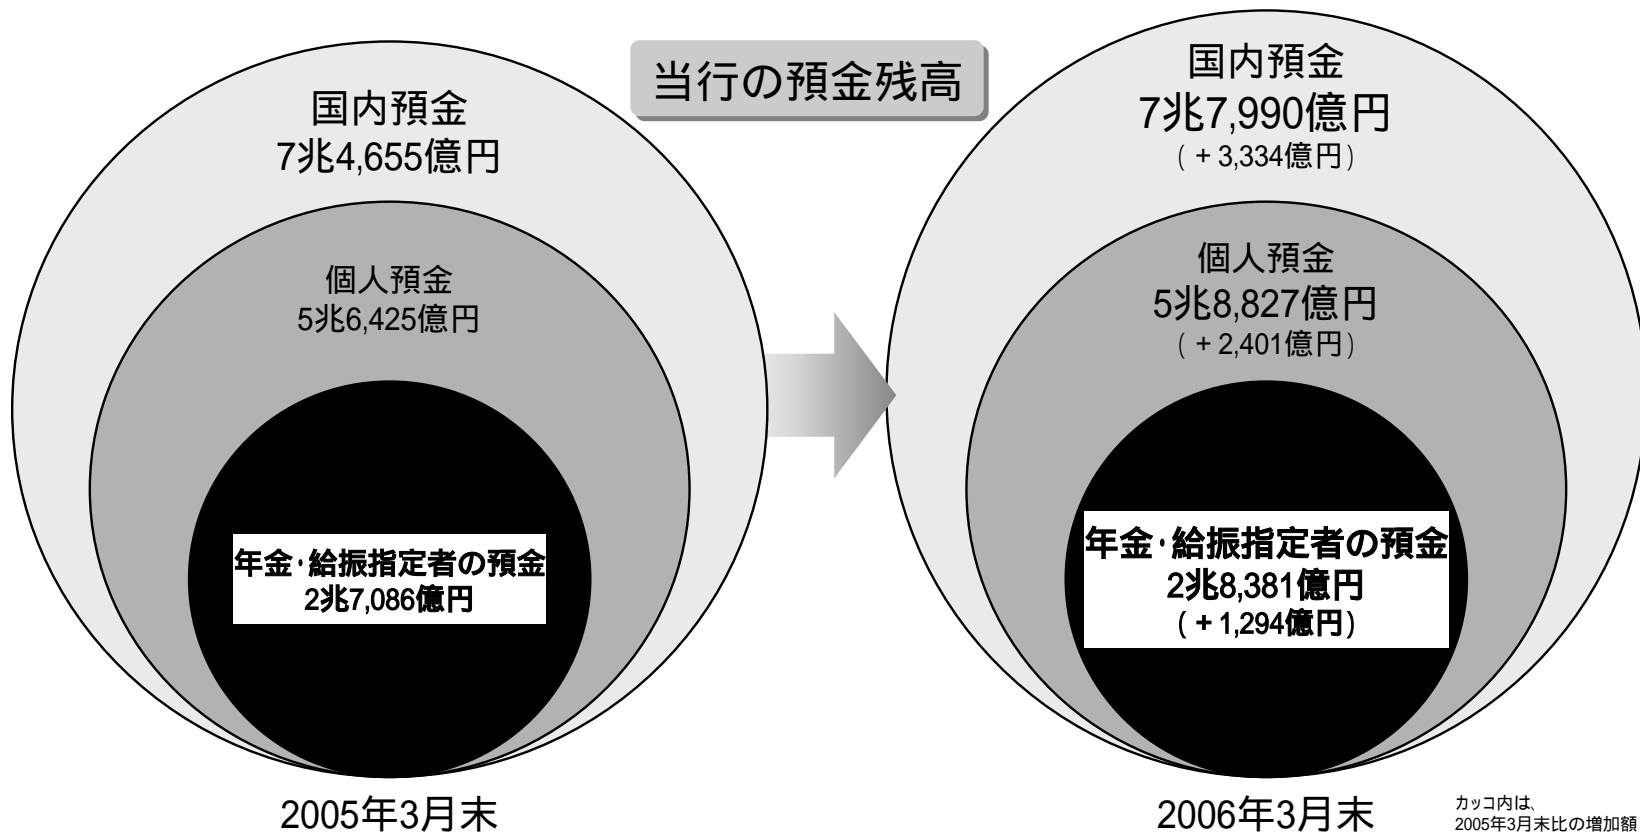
当行の預金残高

国内預金
7兆4,655億円

個人預金
5兆6,425億円

年金･給振指定者の預金
2兆7,086億円

2005年3月末

国内預金
7兆7,990億円
（＋3,334億円）

個人預金
5兆8,827億円
（＋2,401億円）

年金･給振指定者の預金
2兆8,381億円
（＋1,294億円）

2006年3月末

カッコ内は、
2005年3月末比の増加額